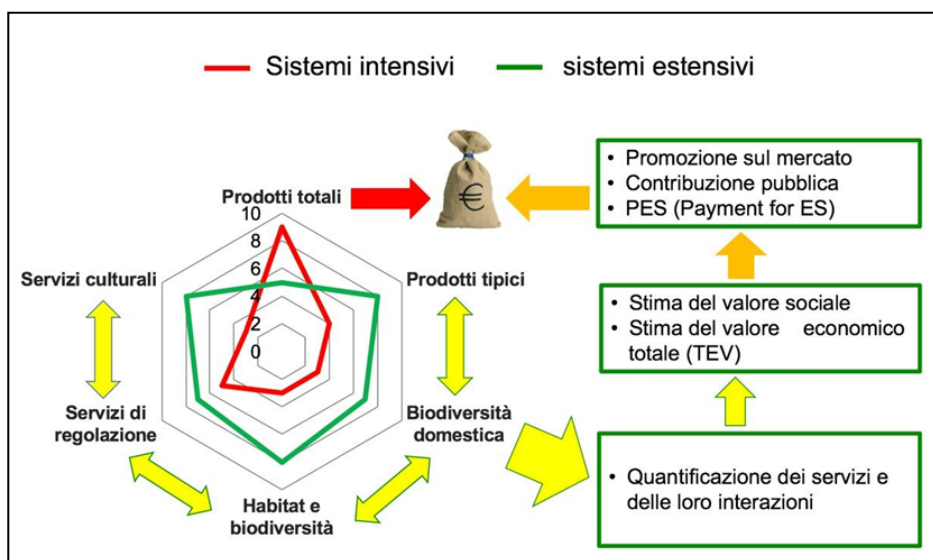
Sistemi intensivi
sistemi estensivi

Prodotti totali
10
8
6
4
2
0
Servizi culturali
Prodotti tipici
Servizi di regolazione
Biodiversità domestica
Habitat e biodiversità

€

• Promozione sul mercato
• Contribuzione pubblica
• PES (Payment for ES)

• Stima del valore sociale
• Stima del valore economico totale (TEV)

• Quantificazione dei servizi e delle loro interazioni